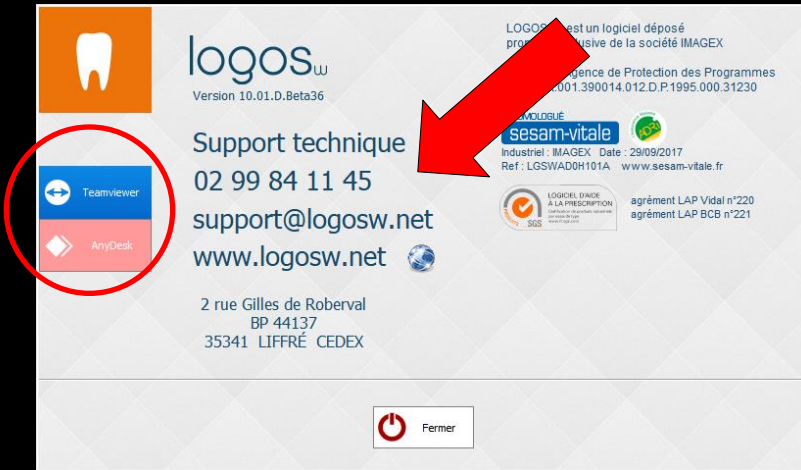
logos$_w$
Version 10.01.D.Beta36

Teamviewer

AnyDesk

Support technique
02 99 84 11 45
support@logosw.net
www.logosw.net

2 rue Gilles de Roberval
BP 44137
35341 LIFFRÉ CEDEX

LOGOS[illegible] est un logiciel déposé
pro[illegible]usive de la société IMAGEX

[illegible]gence de Protection des Programmes
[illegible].001.390014.012.D.P.1995.000.31230

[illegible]MOLOGUÉ
sesam-vitale
Industriel : IMAGEX Date : 29/09/2017
Ref : LGSWAD0H101A www.sesam-vitale.fr

LOGICIEL D'AIDE À LA PRESCRIPTION
SGS

agrément LAP Vidal n°220
agrément LAP BCB n°221

Fermer